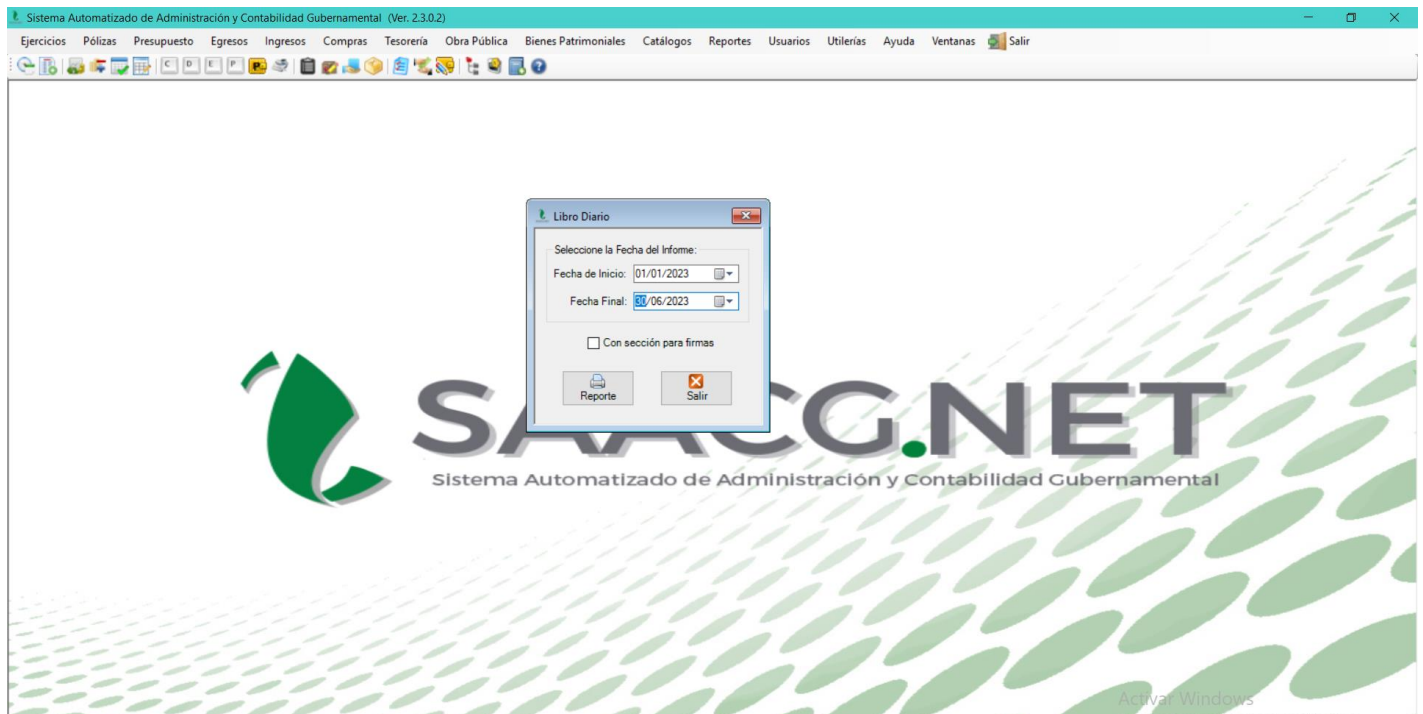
Sistema Automatizado de Administración y Contabilidad Gubernamental (Ver. 2.3.0.2)

Ejercicios Pólizas Presupuesto Egresos Ingresos Compras Tesorería Obra Pública Bienes Patrimoniales Catálogos Reportes Usuarios Utilerías Ayuda Ventanas Salir

C D E P

Libro Diario

Seleccione la Fecha del Informe:
Fecha de Inicio: 01/01/2023
Fecha Final: 30/06/2023

Con sección para firmas

Reporte
Salir

SAACG.NET
Sistema Automatizado de Administración y Contabilidad Gubernamental

Activar Windows